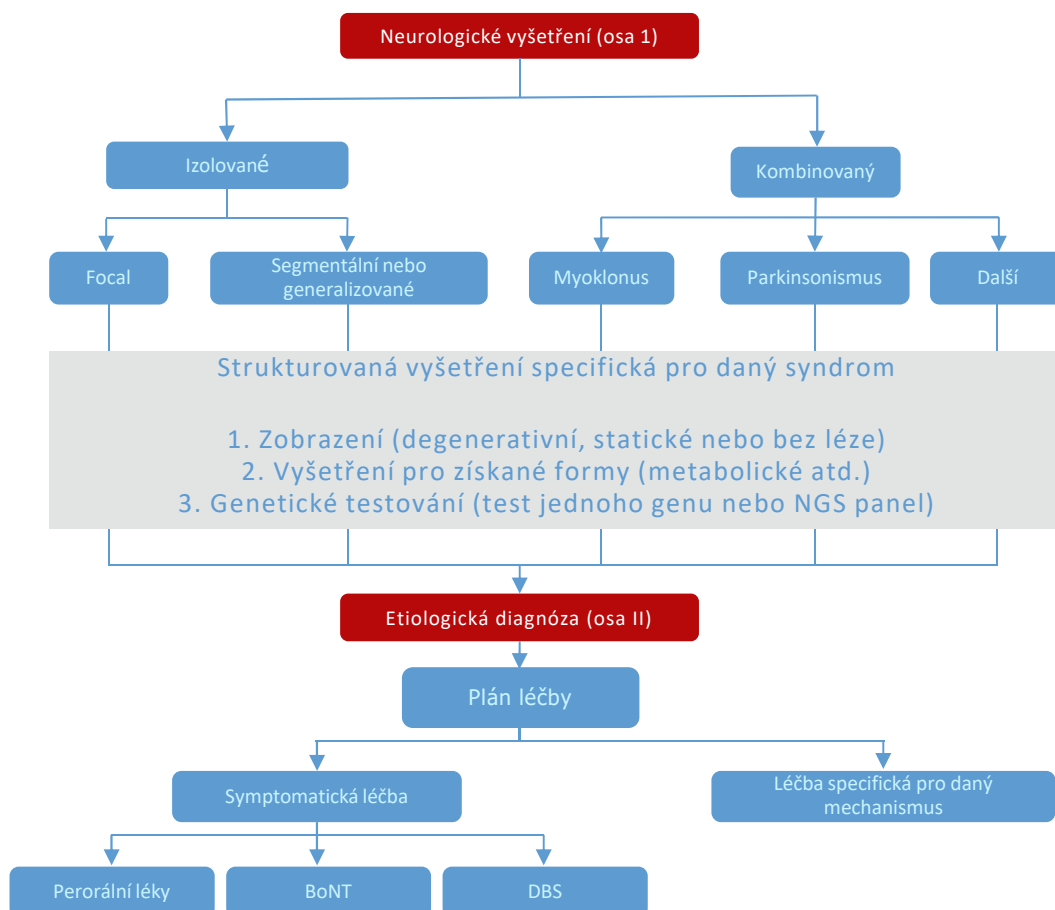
Neurologické vyšetření (osa 1)

Izolované

Kombinovaný

Focal

Segmentální nebo generalizované

Myoklonus

Parkinsonismus

Další

Strukturovaná vyšetření specifická pro daný syndrom

1. Zobrazení (degenerativní, statické nebo bez léze)
2. Vyšetření pro získané formy (metabolické atd.)
3. Genetické testování (test jednoho genu nebo NGS panel)

Etiologická diagnóza (osa II)

Plán léčby

Symptomatická léčba

Léčba specifická pro daný mechanismus

Perorální léky

BoNT

DBS